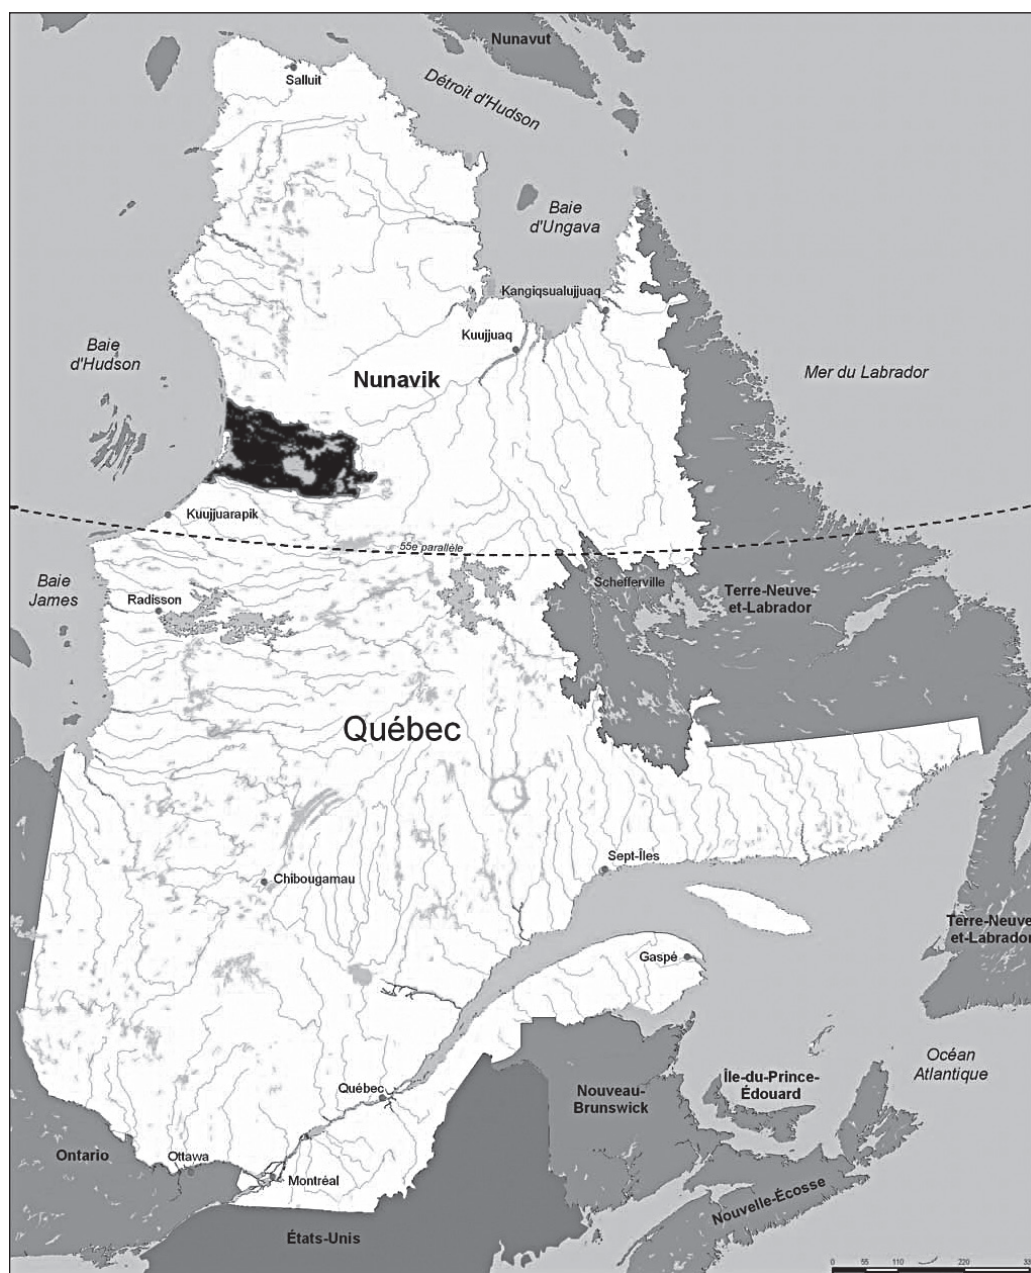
Nunavut
Salluit
Détroit d'Hudson
Baie d'Ungava
Kangiqsualujjuaq
Kuujjuaq
Baie d'Hudson
Nunavik
Mer du Labrador
Kuujjuarapik
55e parallèle
Baie James
Radisson
Schefferville
Terre-Neuve-et-Labrador
Québec
Sept-Îles
Chibougamau
Terre-Neuve-et-Labrador
Gaspé
Océan Atlantique
Québec
Nouveau-Brunswick
Île-du-Prince-Édouard
Ontario
Ottawa
Montréal
Nouvelle-Écosse
États-Unis
0 55 110 220 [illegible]